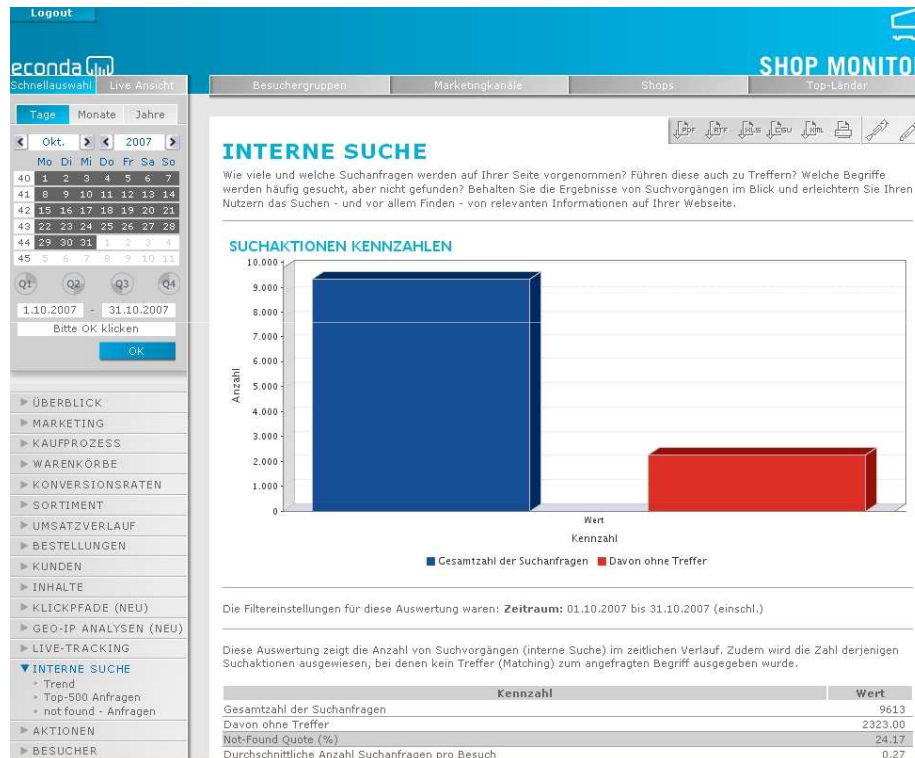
Logout

econda

SHOP MONITO

Schnellauswahl Live Ansicht

Besuchergruppen Marketingkanäle Shops Top-Länder

Tage Monate Jahre

Okt. 2007

Mo Di Mi Do Fr Sa So

| | | | | | | | |
|---|---|---|---|---|---|---|---|
| 40 | 1 | 2 | 3 | 4 | 5 | 6 | 7 |
| 41 | 8 | 9 | 10 | 11 | 12 | 13 | 14 |
| 42 | 15 | 16 | 17 | 18 | 19 | 20 | 21 |
| 43 | 22 | 23 | 24 | 25 | 26 | 27 | 28 |
| 44 | 29 | 30 | 31 | 1 | 2 | 3 | 4 |
| 45 | 5 | 6 | 7 | 8 | 9 | 10 | 11 |

Q1 Q2 Q3 Q4

1.10.2007 - 31.10.2007

Bitte OK klicken

OK

ÜBERBLICK
MARKETING
KAUFPROZESS
WARENKÖRBE
KONVERSIONSRATEN
SORTIMENT
UMSATZVERLAUF
BESTELLUNGEN
KUNDEN
INHALTE
KLICKPFADE (NEU)
GEO-IP ANALYSEN (NEU)
LIVE-TRACKING
INTERNE SUCHE
Trend
Top-500 Anfragen
not found - Anfragen
AKTIONEN
BESUCHER

PDF RTF XLS CSV XML

INTERNE SUCHE

Wie viele und welche Suchanfragen werden auf Ihrer Seite vorgenommen? Führen diese auch zu Treffern? Welche Begriffe werden häufig gesucht, aber nicht gefunden? Behalten Sie die Ergebnisse von Suchvorgängen im Blick und erleichtern Sie Ihren Nutzern das Suchen - und vor allem Finden - von relevanten Informationen auf Ihrer Webseite.

SUCHAKTIONEN KENNZAHLEN

10.000
9.000
8.000
7.000
6.000
5.000
4.000
3.000
2.000
1.000
0

Anzahl

Wert

Kennzahl

Gesamtzahl der Suchanfragen Davon ohne Treffer

Die Filtereinstellungen für diese Auswertung waren: **Zeitraum:** 01.10.2007 bis 31.10.2007 (einschl.)

Diese Auswertung zeigt die Anzahl von Suchvorgängen (interne Suche) im zeitlichen Verlauf. Zudem wird die Zahl derjenigen Suchaktionen ausgewiesen, bei denen kein Treffer (Matching) zum angefragten Begriff ausgegeben wurde.

| Kennzahl | Wert |
|---|---|
| Gesamtzahl der Suchanfragen | 9613 |
| Davon ohne Treffer | 2323.00 |
| Not-Found Quote (%) | 24.17 |
| Durchschnittliche Anzahl Suchanfragen pro Besuch | 0.27 |